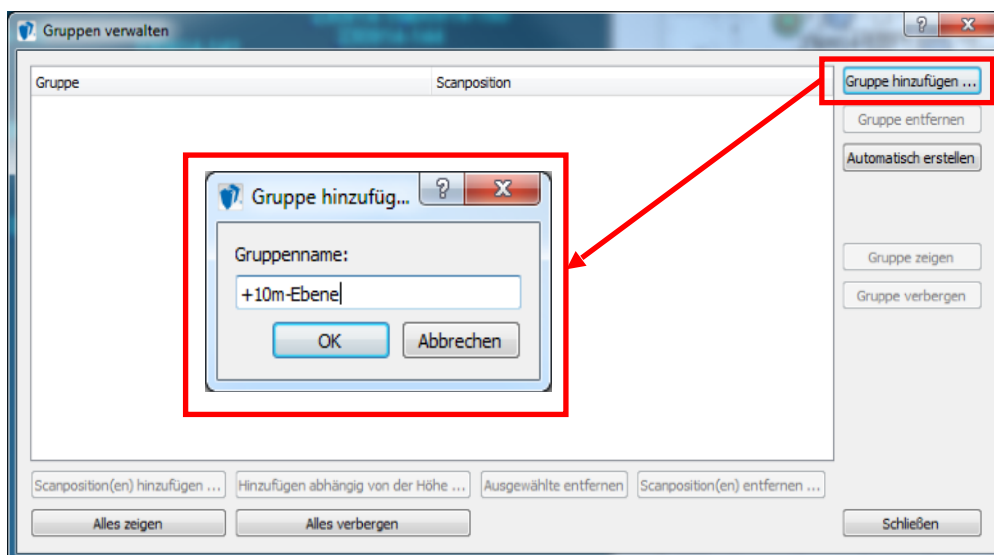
Gruppen verwalten

?

X

| Gruppe | Scanposition |
|---|---|

Gruppe hinzufügen ...

Gruppe entfernen

Automatisch erstellen

Gruppe zeigen

Gruppe verbergen

Gruppe hinzufüg...

?

X

Gruppenname:

+10m-Ebene

OK

Abbrechen

Scanposition(en) hinzufügen ...

Hinzufügen abhängig von der Höhe ...

Ausgewählte entfernen

Scanposition(en) entfernen ...

Alles zeigen

Alles verbergen

Schließen